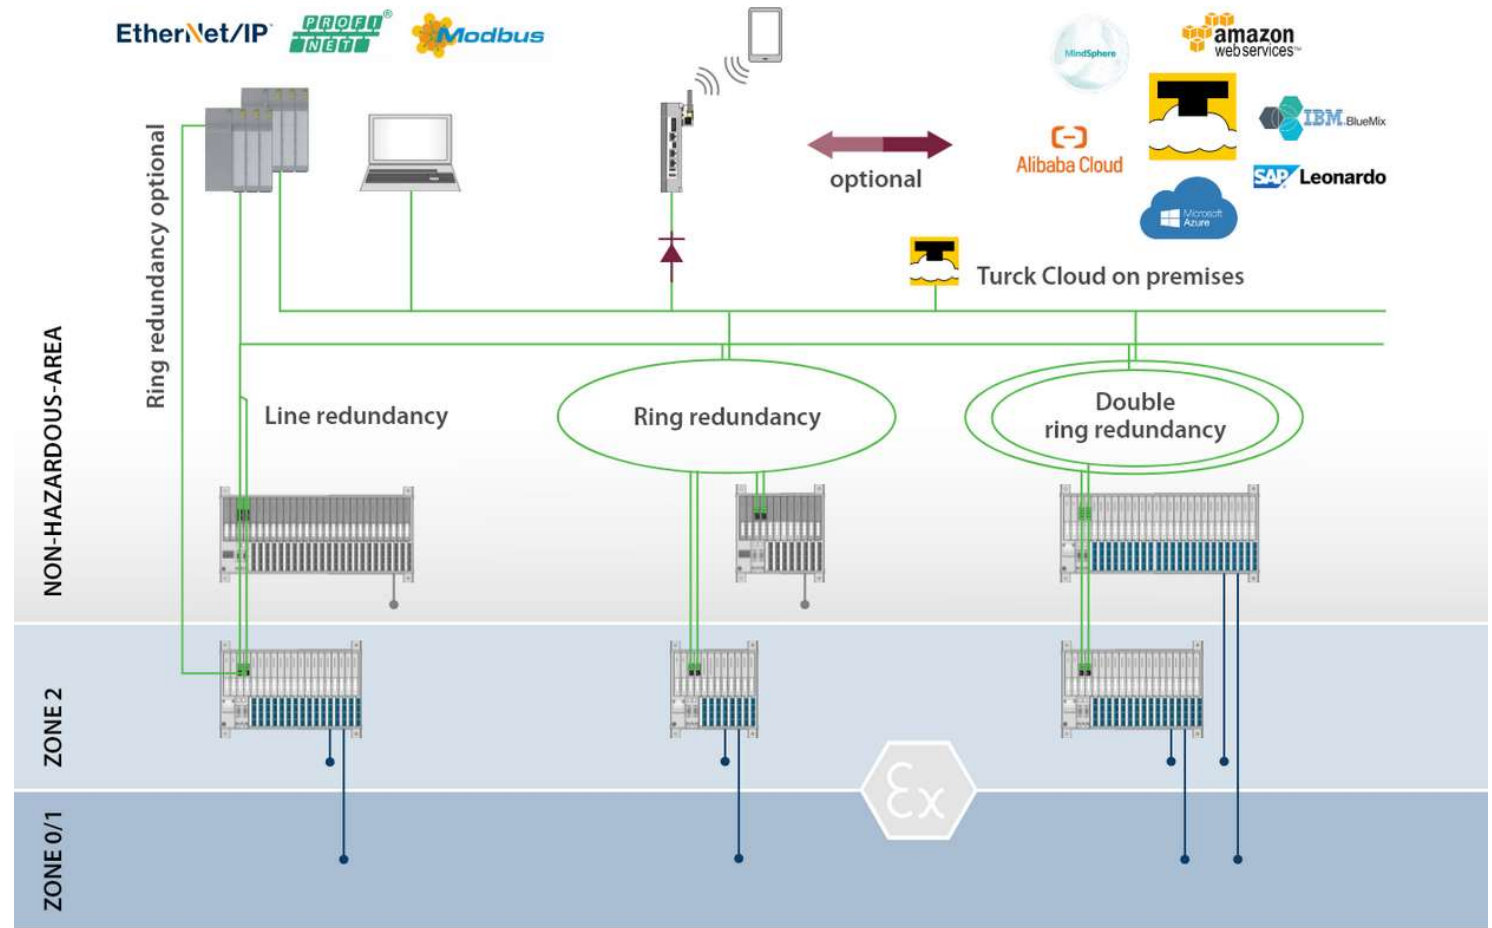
EtherNet/IP PROFI NET Modbus

MindSphere amazon webservices

IBM BlueMix

optional

Alibaba Cloud

SAP Leonardo

Microsoft Azure

Turck Cloud on premises

Ring redundancy optional

Line redundancy

Ring redundancy

Double ring redundancy

NON-HAZARDOUS-AREA

ZONE 2

ZONE 0/1

Ex